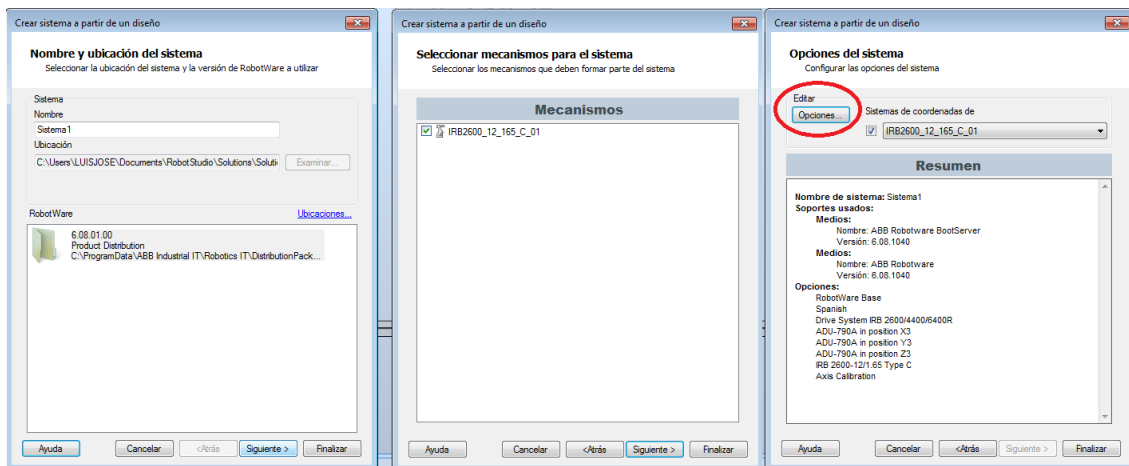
Crear sistema a partir de un diseño

Nombre y ubicación del sistema
Seleccionar la ubicación del sistema y la versión de RobotWare a utilizar

Sistema
Nombre
Sistema1
Ubicación
C:\Users\LUISJOSE\Documents\RobotStudio\Solutions\Soluti
Examinar...

RobotWare
Ubicaciones...
6.08.01.00
Product Distribution
C:\ProgramData\ABB Industrial IT\Robotics IT\DistributionPack...

Ayuda
Cancelar
<Atrás
Siguiente >
Finalizar

Crear sistema a partir de un diseño

Seleccionar mecanismos para el sistema
Seleccionar los mecanismos que deben formar parte del sistema

Mecanismos
IRB2600_12_165_C_01

Ayuda
Cancelar
<Atrás
Siguiente >
Finalizar

Crear sistema a partir de un diseño

Opciones del sistema
Configurar las opciones del sistema

Editar
Opciones...
Sistemas de coordenadas de
IRB2600_12_165_C_01

Resumen
Nombre de sistema: Sistema1
Soportes usados:
Medios:
Nombre: ABB Robotware BootServer
Versión: 6.08.1040
Medios:
Nombre: ABB Robotware
Versión: 6.08.1040
Opciones:
RobotWare Base
Spanish
Drive System IRB 2600/4400/6400R
ADU-790A in position X3
ADU-790A in position Y3
ADU-790A in position Z3
IRB 2600-12/1.65 Type C
Axis Calibration

Ayuda
Cancelar
<Atrás
Siguiente >
Finalizar